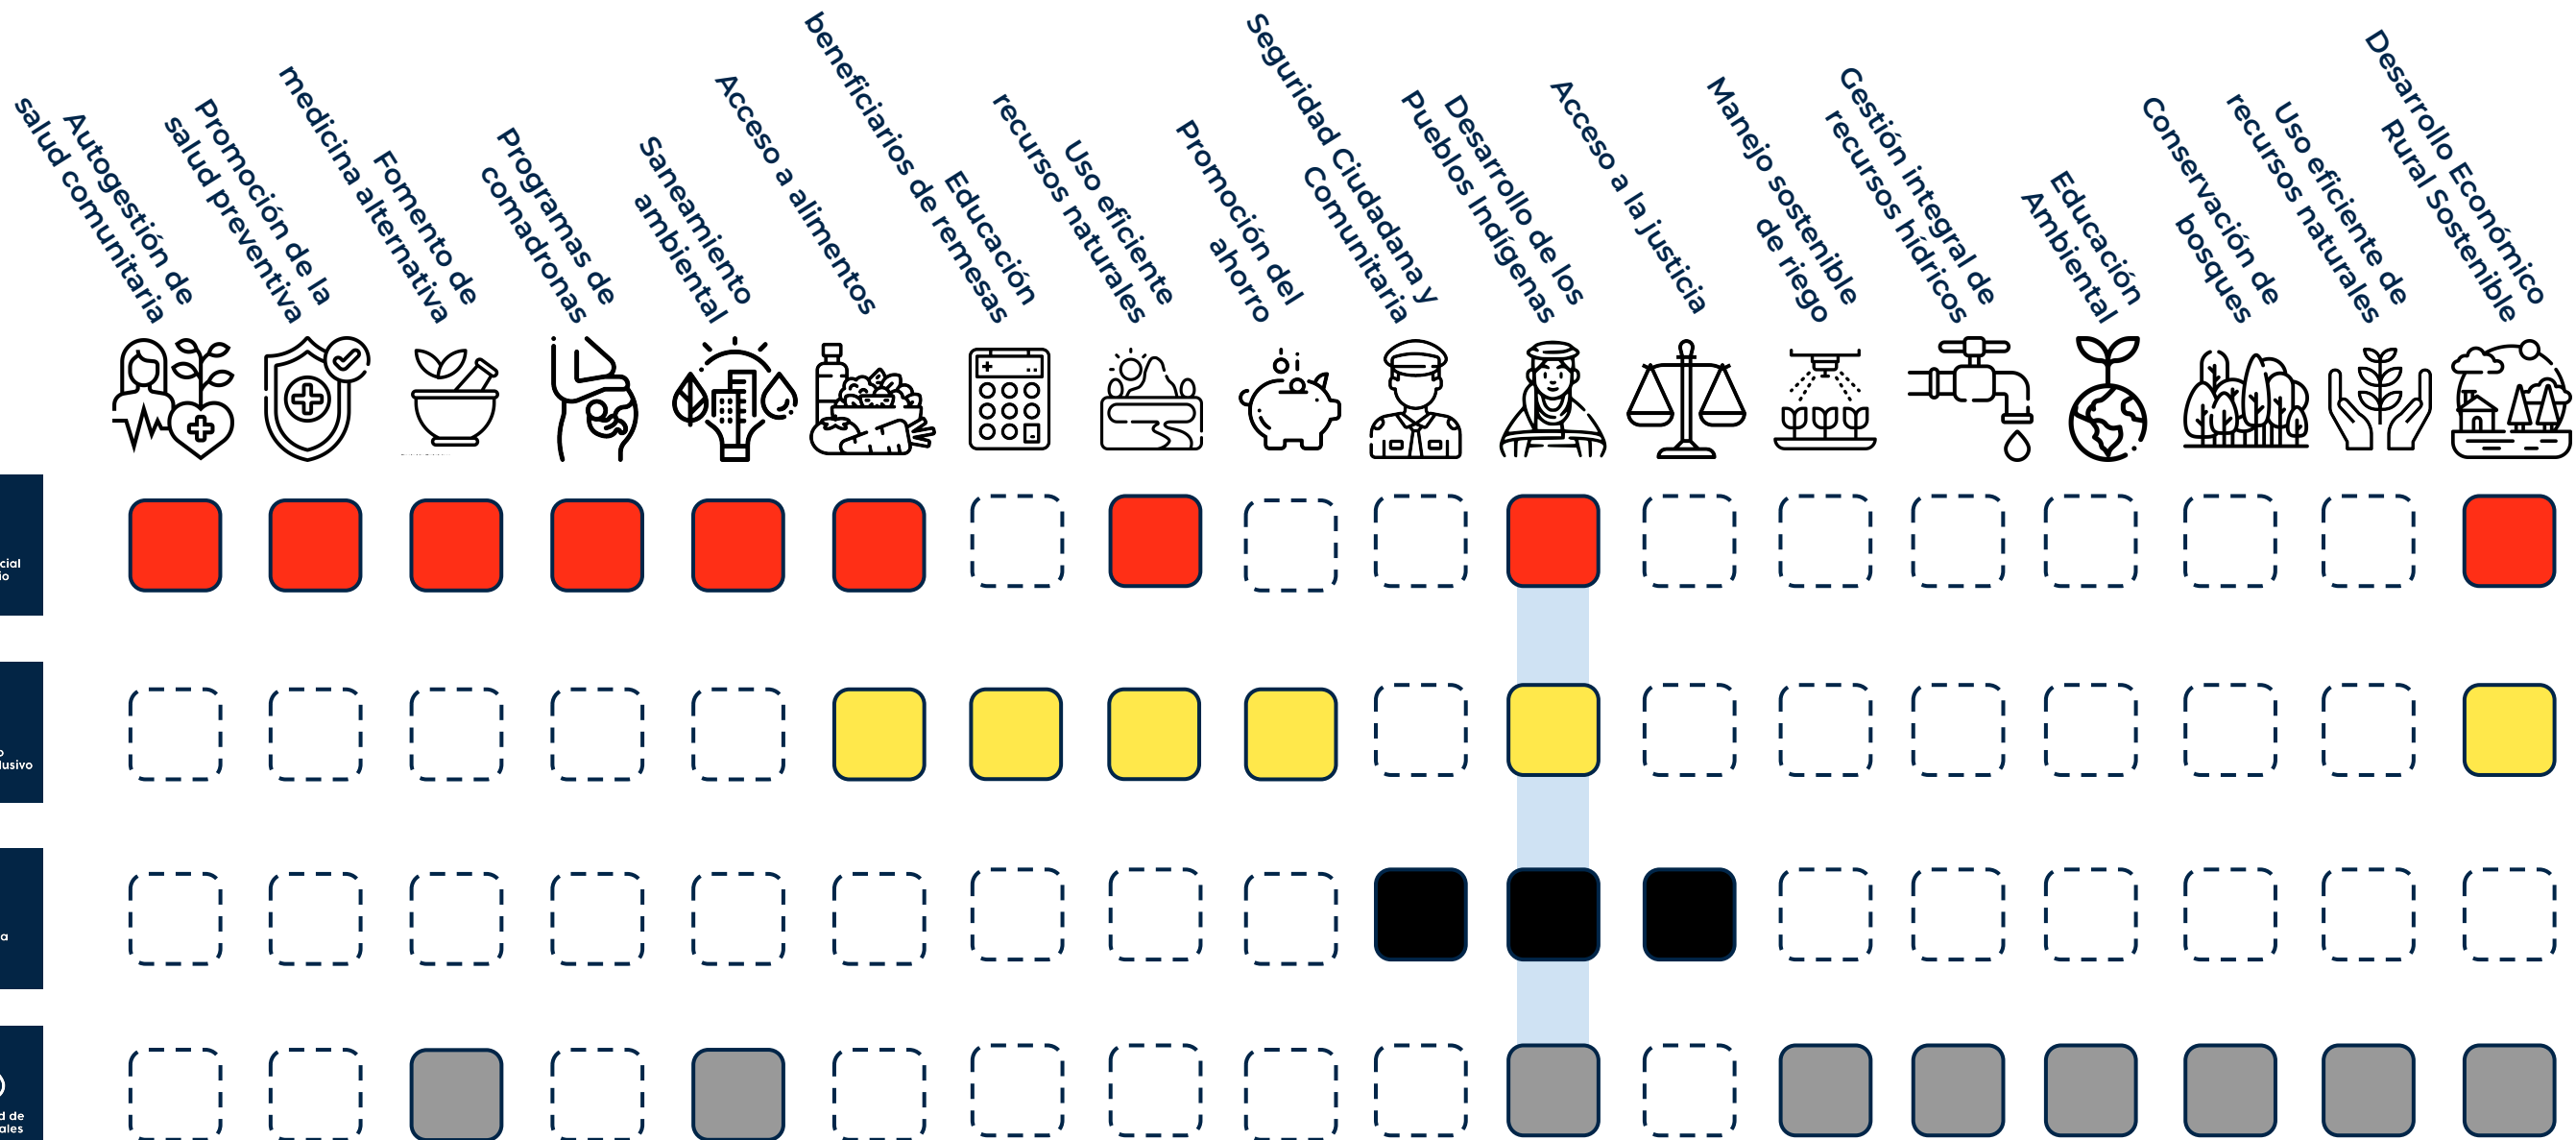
Autogestión de salud comunitaria
Promoción de la salud preventiva
Fomento de medicina alternativa
Programas de comadronas
Saneamiento ambiental
Acceso a alimentos
Educación beneficiarios de remesas
Uso eficiente recursos naturales
Promoción del ahorro
Seguridad Ciudadana y Comunitaria
Desarrollo de los Pueblos Indígenas
Acceso a la justicia
Manejo sostenible de riego
Gestión integral de recursos hídricos
Educación Ambiental
Conservación de bosques
Uso eficiente de recursos naturales
Desarrollo Económico Rural Sostenible

cial
io

lusivo

a

d de
ales